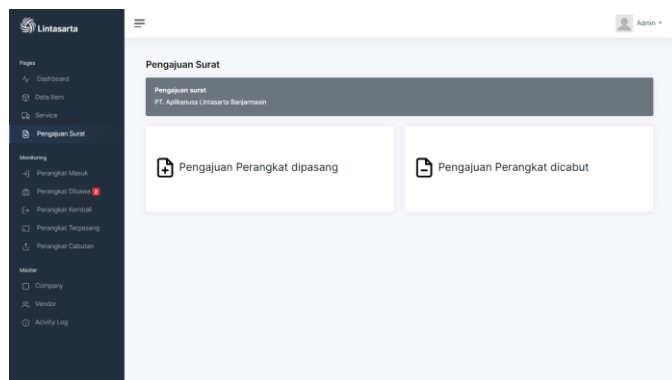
Lintasarta

Pages
Dashboard
Data Item
Service
Pengajuan Surat

Monitoring
Perangkat Masuk
Perangkat Dibawa 2
Perangkat Kembali
Perangkat Terpasang
Perangkat Cabutan

Master
Company
Vendor
Activity Log

Admin

Pengajuan Surat

Pengajuan surat
PT. Aplikanusa Lintasarta Banjarmasin

Pengajuan Perangkat dipasang

Pengajuan Perangkat dicabut